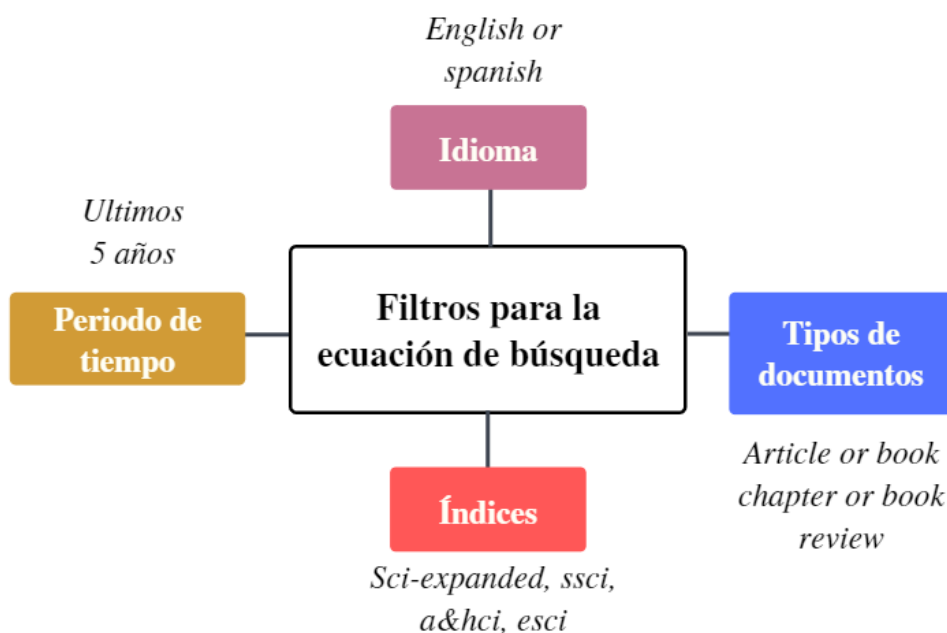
English or spanish

Idioma

Ultimos 5 años

Periodo de tiempo

Filtros para la ecuación de búsqueda

Tipos de documentos

Article or book chapter or book review

Índices

Sci-expanded, ssci, a&hci, esci